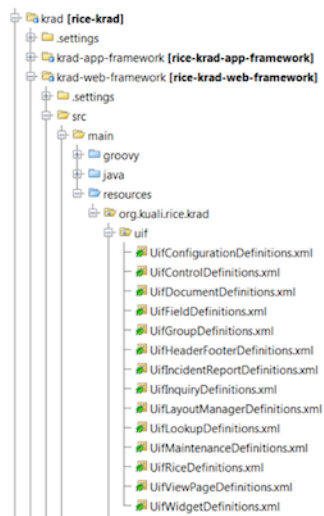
krad [rice-krad]
.settings
krad-app-framework [rice-krad-app-framework]
krad-web-framework [rice-krad-web-framework]
.settings
src
main
groovy
java
resources
org.kuali.rice.krad
uif
UifConfigurationDefinitions.xml
UifControlDefinitions.xml
UifDocumentDefinitions.xml
UifFieldDefinitions.xml
UifGroupDefinitions.xml
UifHeaderFooterDefinitions.xml
UifIncidentReportDefinitions.xml
UifInquiryDefinitions.xml
UifLayoutManagerDefinitions.xml
UifLookupDefinitions.xml
UifMaintenanceDefinitions.xml
UifRiceDefinitions.xml
UifViewPageDefinitions.xml
UifWidgetDefinitions.xml